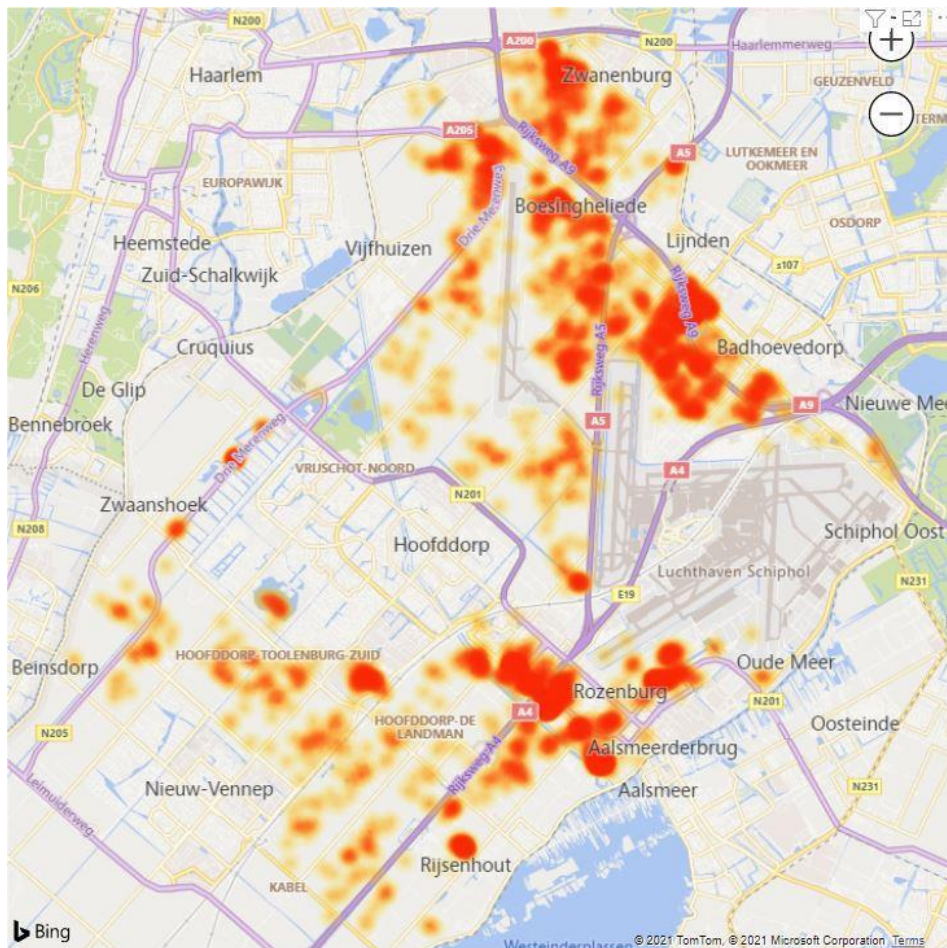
N200
A200
N200
Haarlemmerweg
Haarlem
Zwanenburg
GEUZENVELD
TERM
A205
Rijksweg A9
A5
LUTKEMEER EN OOKMEER
EUROPAWIJK
Drie Merenweg
Boesingheliede
OSDORP
Heemstede
Vijfhuizen
Lijnden
s107
Zuid-Schalkwijk
N206
Herenweg
Rijksweg A9
Rijksweg A5
Cruquius
Badhoevedorp
De Glip
A9
Nieuwe Me
Bennebroek
A5
Drie Merenweg
VRIJSCHOT-NOORD
A4
N201
Zwaanshoek
N208
Hoofddorp
Schiphol Oost
Luchthaven Schiphol
N231
E19
Beinsdorp
HOOFDDORP-TOOLENBURG-ZUID
Oude Meer
Rozenburg
N201
HOOFDDORP-DE LANDMAN
A4
Oosteinde
N205
Aalsmeerderbrug
Leimuiderweg
Rijksweg A4
Nieuw-Vennep
Aalsmeer
N231
Rijsenhout
KABEL
Bing
Westeinderplassen
© 2021 TomTom, © 2021 Microsoft Corporation Terms